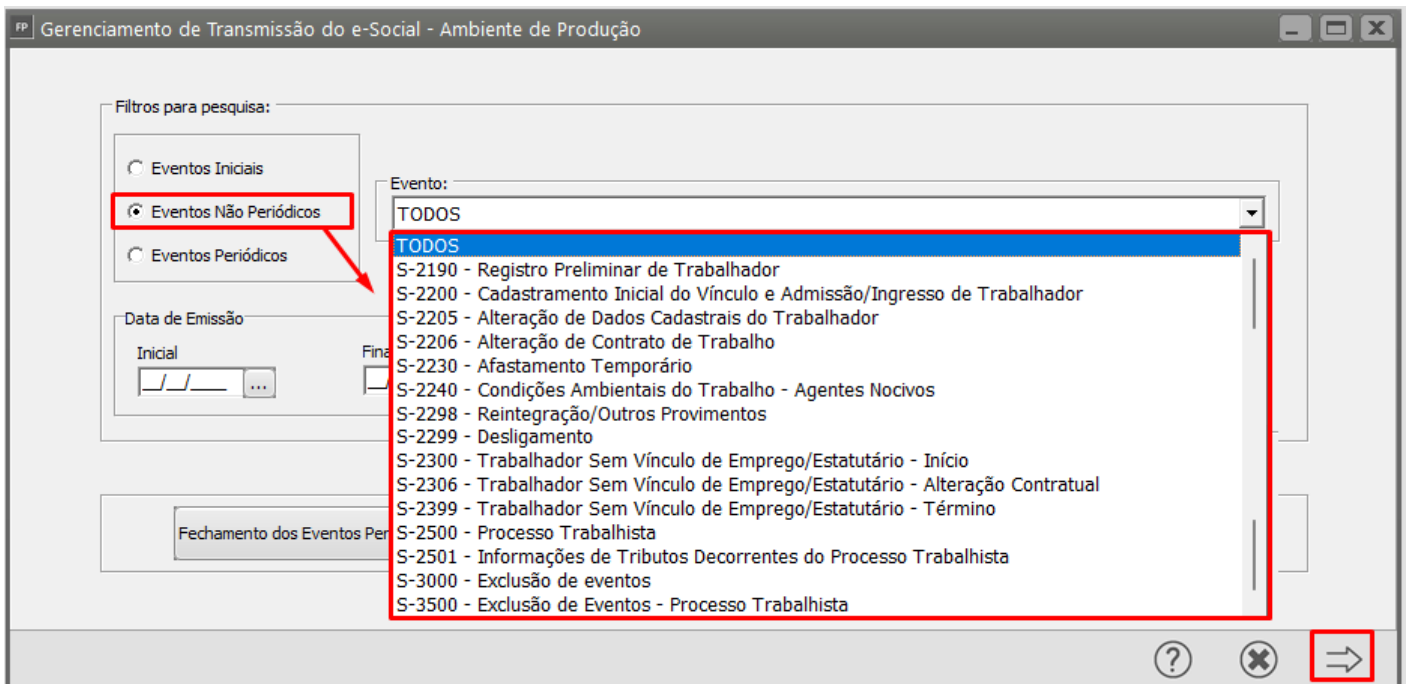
FP Gerenciamento de Transmissão do e-Social - Ambiente de Produção

Filtros para pesquisa:

Eventos Iniciais
Eventos Não Periódicos
Eventos Periódicos

Evento:
TODOS

TODOS
S-2190 - Registro Preliminar de Trabalhador
S-2200 - Cadastramento Inicial do Vínculo e Admissão/Ingresso de Trabalhador
S-2205 - Alteração de Dados Cadastrais do Trabalhador
S-2206 - Alteração de Contrato de Trabalho
S-2230 - Afastamento Temporário
S-2240 - Condições Ambientais do Trabalho - Agentes Nocivos
S-2298 - Reintegração/Outros Provimentos
S-2299 - Desligamento
S-2300 - Trabalhador Sem Vínculo de Emprego/Estatutário - Início
S-2306 - Trabalhador Sem Vínculo de Emprego/Estatutário - Alteração Contratual
S-2399 - Trabalhador Sem Vínculo de Emprego/Estatutário - Término
S-2500 - Processo Trabalhista
S-2501 - Informações de Tributos Decorrentes do Processo Trabalhista
S-3000 - Exclusão de eventos
S-3500 - Exclusão de Eventos - Processo Trabalhista

Data de Emissão
Inicial
__/__/____ ...
Fina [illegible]
__ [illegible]

Fechamento dos Eventos Per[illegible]

?